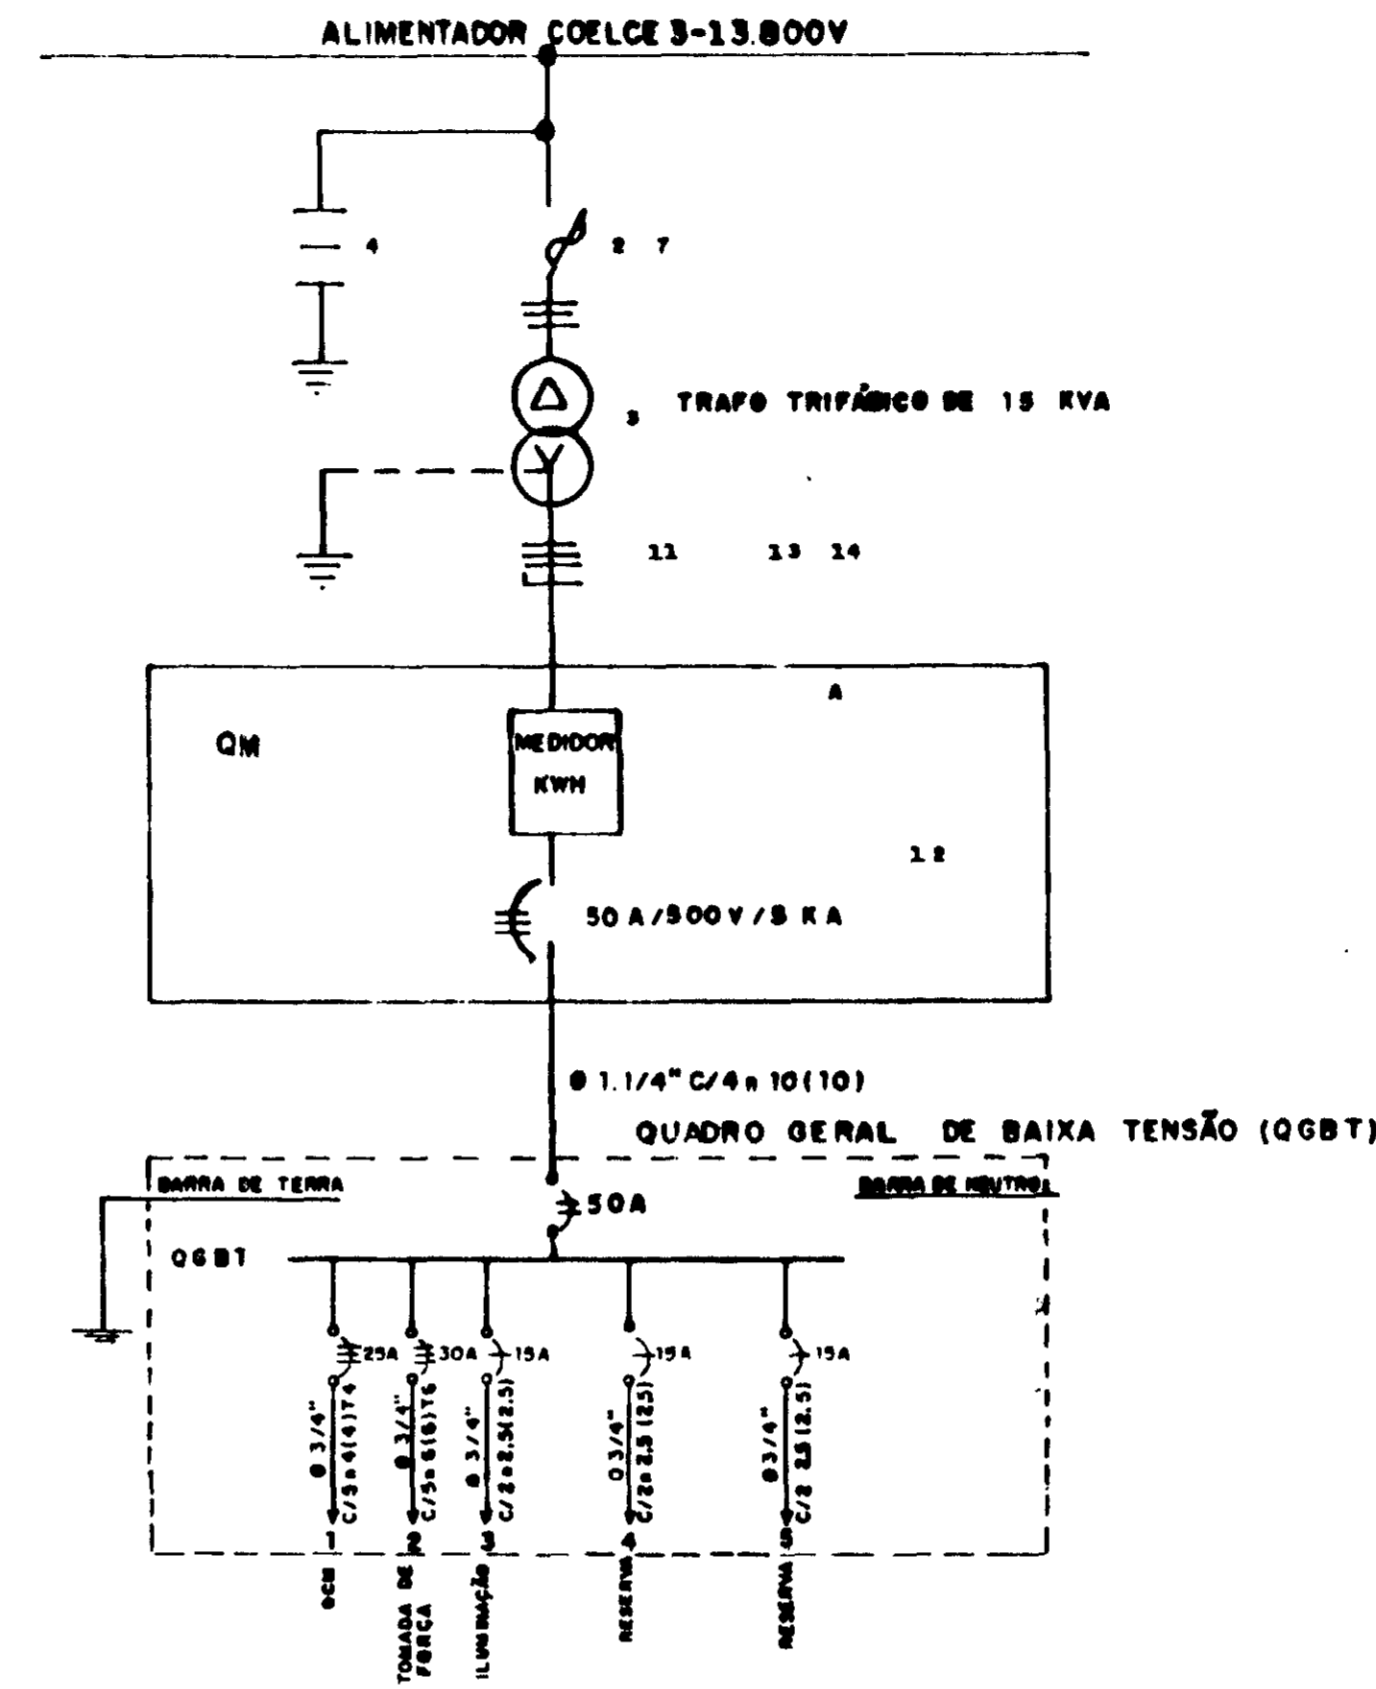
ALIMENTADOR COELCE 3-13.800V

4

2 7

TRAFO TRIFÁSICO DE 15 KVA

3

11 13 14

QM

A

MEDIDOR KWH

12

50 A/500V/5 KA

Ø 1.1/4" C/4 # 10(10)

QUADRO GERAL DE BAIXA TENSÃO (QGBT)

BARRA DE TERRA

BARRA DE NEUTRO

50A

QGBT

25A 30A 15A 15A 15A

Ø 3/4" C/5 # 4(4)T4

Ø 3/4" C/5 # 6(6)T6

Ø 3/4" C/2 # 2.5(2.5)

Ø 3/4" C/2 # 2.5 (2.5)

Ø 3/4" C/2 2.5 (2.5)

1 2 3 4 5

DCM

TOMADA DE FORÇA

ILUMINAÇÃO

RESERVA

RESERVA